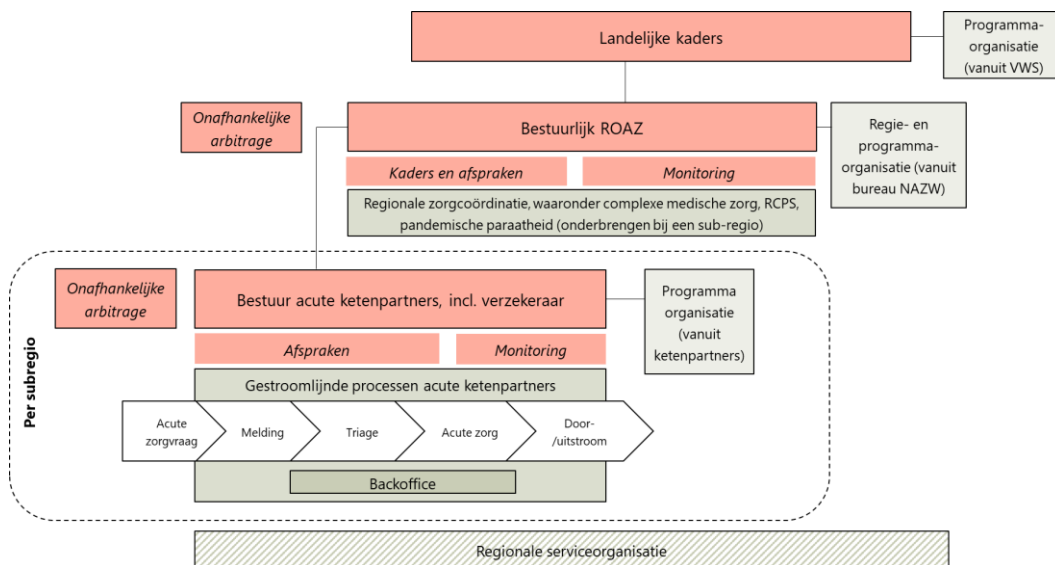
Landelijke kaders

Programma-organisatie (vanuit VWS)

Onafhankelijke arbitrage

Bestuurlijk ROAZ

Regie- en programma-organisatie (vanuit bureau NAZW)

Kaders en afspraken

Monitoring

Regionale zorgcoördinatie, waaronder complexe medische zorg, RCPS, pandemische paraatheid (onderbrengen bij een sub-regio)

Per subregio

Onafhankelijke arbitrage

Bestuur acute ketenpartners, incl. verzekeraar

Programma organisatie (vanuit ketenpartners)

Afspraken

Monitoring

Gestroomlijnde processen acute ketenpartners

Acute zorgvraag

Melding

Triage

Acute zorg

Door-/uitstroom

Backoffice

Regionale serviceorganisatie